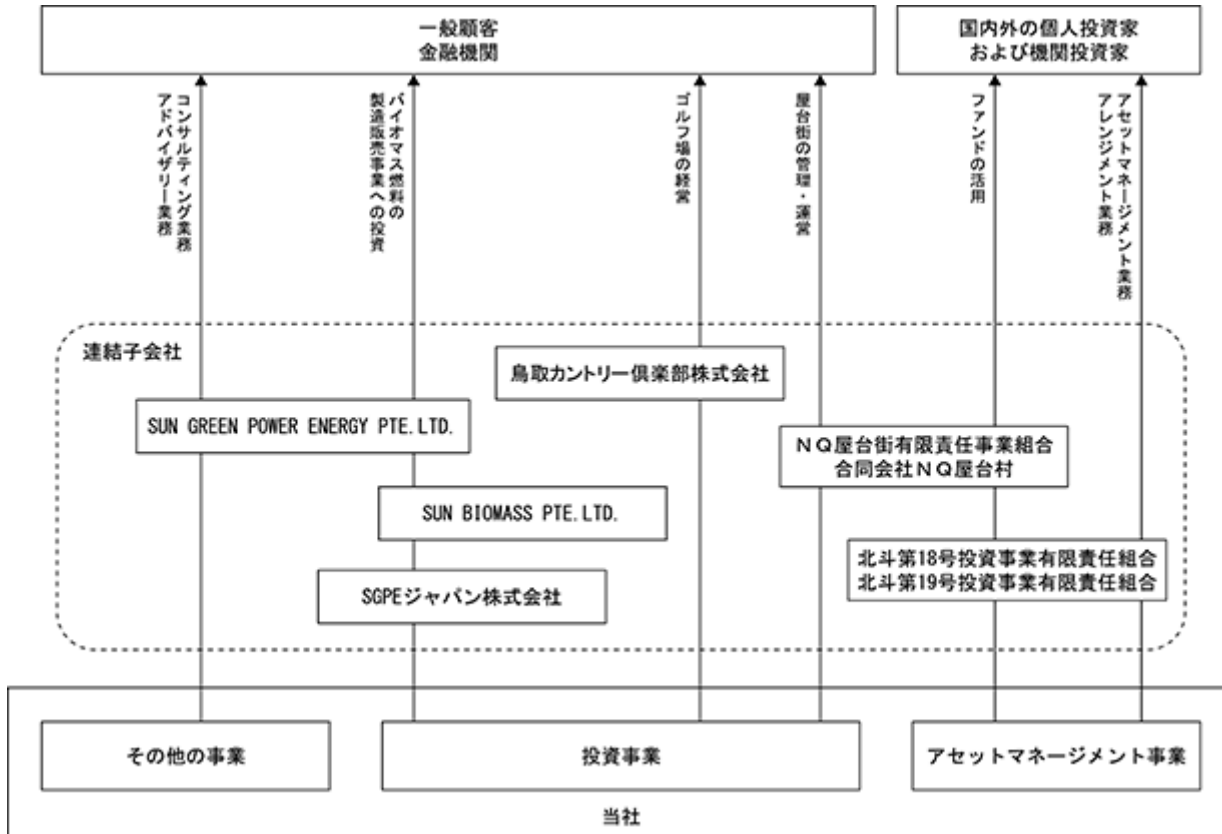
一般顧客
金融機関

国内外の個人投資家
および機関投資家

コンサルティング業務
アドバイザリー業務

バイオマス燃料の
製造販売事業への投資

ゴルフ場の経営

屋台街の管理・運営

ファンドの活用

アセットマネージメント業務
アレンジメント業務

連結子会社

鳥取カントリー倶楽部株式会社

SUN GREEN POWER ENERGY PTE.LTD.

NQ屋台街有限責任事業組合
合同会社NQ屋台村

SUN BIOMASS PTE.LTD.

北斗第18号投資事業有限責任組合
北斗第19号投資事業有限責任組合

SGPEジャパン株式会社

その他の事業

投資事業

アセットマネージメント事業

当社